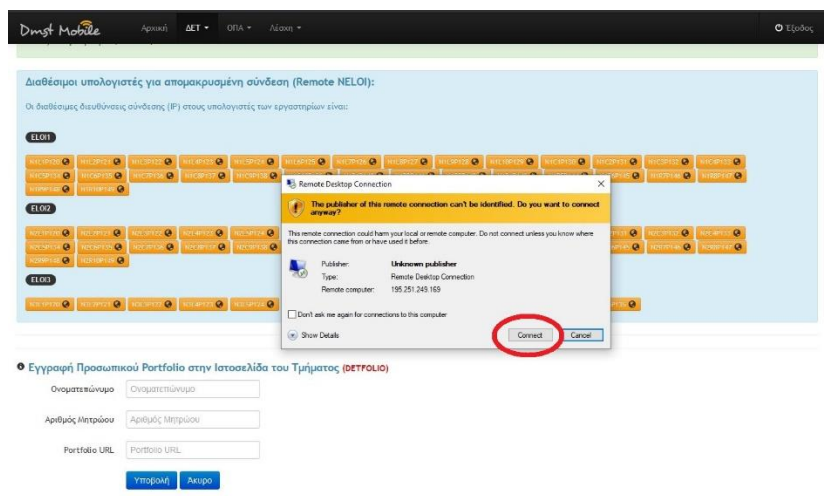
Dmst Mobile Αρχική ΔΕΤ ▾ ΟΠΑ ▾ Λέσχη ▾ Έξοδος

Διαθέσιμοι υπολογιστές για απομακρυσμένη σύνδεση (Remote NELOI):

Οι διαθέσιμες διευθύνσεις σύνδεσης (IP) στους υπολογιστές των εργαστηρίων είναι:

ELOI1

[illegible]

ELOI2

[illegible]

ELOI3

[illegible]

Remote Desktop Connection

The publisher of this remote connection can't be identified. Do you want to connect anyway?

This remote connection could harm your local or remote computer. Do not connect unless you know where this connection came from or have used it before.

Publisher: Unknown publisher
Type: Remote Desktop Connection
Remote computer: 195.251.249.169

Don't ask me again for connections to this computer

Show Details

Connect Cancel

Εγγραφή Προσωπικού Portfolio στην Ιστοσελίδα του Τμήματος (DETFOLIO)

Ονοματεπώνυμο Ονοματεπώνυμο

Αριθμός Μητρώου Αριθμός Μητρώου

Portfolio URL Portfolio URL

Υποβολή Άκυρο